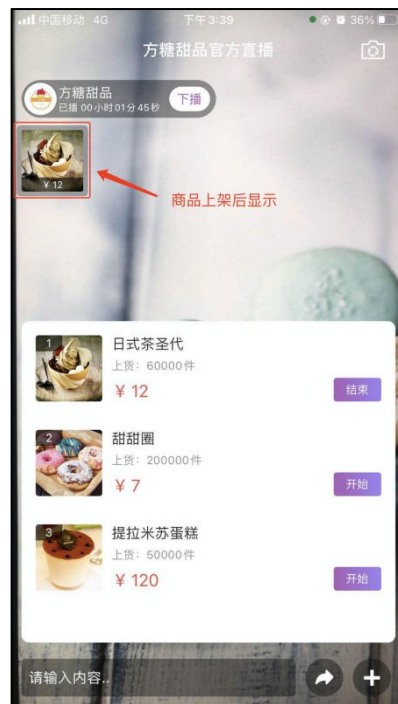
中国移动 4G
下午3:39
36%
方糖甜品官方直播
方糖甜品
已播 00小时01分45秒
下播
¥ 12
商品上架后显示
1
日式茶圣代
上货：60000件
¥ 12
结束
2
甜甜圈
上货：200000件
¥ 7
开始
3
提拉米苏蛋糕
上货：50000件
¥ 120
开始
请输入内容..